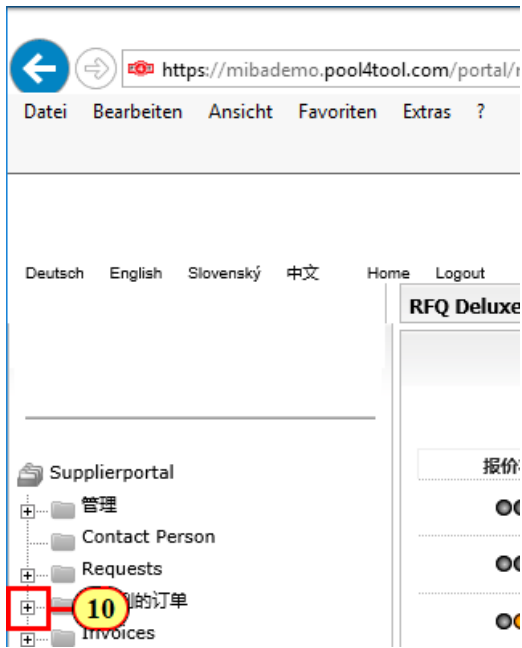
https://mibademo.pool4tool.com/portal/

Datei Bearbeiten Ansicht Favoriten Extras ?

Deutsch English Slovenský 中文 Home Logout

RFQ Deluxe

报价

Supplierportal

管理

Contact Person

Requests

10 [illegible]的订单

Invoices